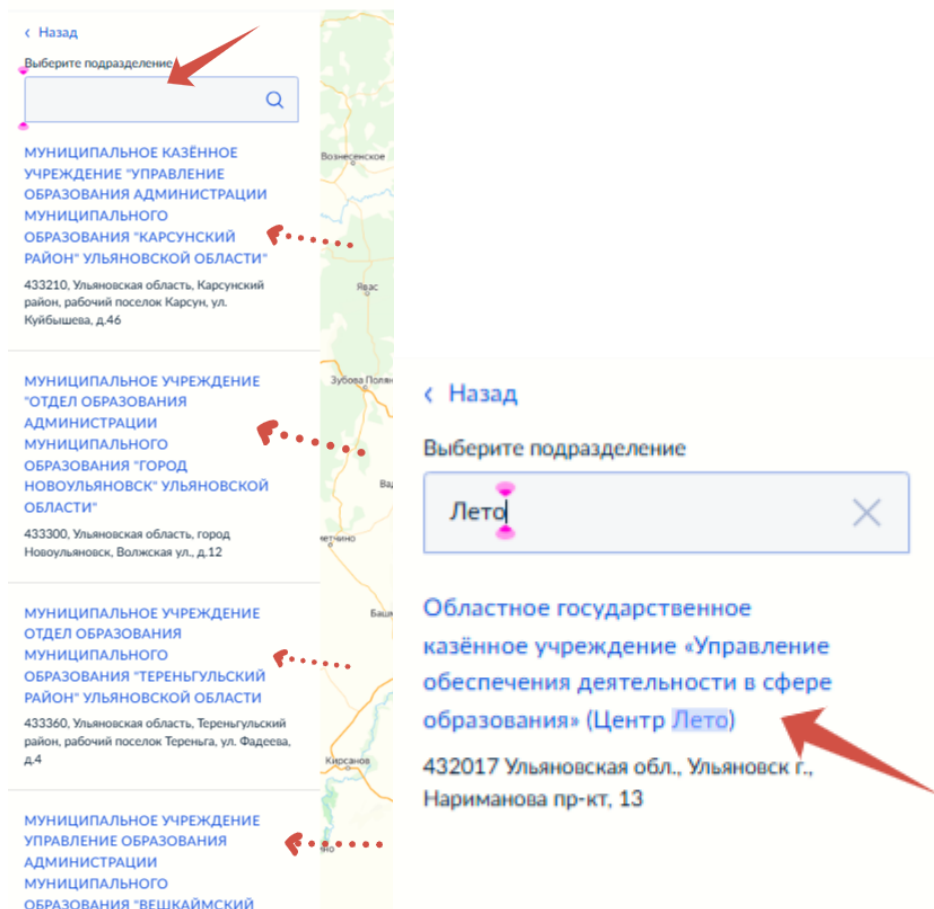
< Назад

Выберите подразделение

МУНИЦИПАЛЬНОЕ КАЗЁННОЕ УЧРЕЖДЕНИЕ "УПРАВЛЕНИЕ ОБРАЗОВАНИЯ АДМИНИСТРАЦИИ МУНИЦИПАЛЬНОГО ОБРАЗОВАНИЯ "КАРСУНСКИЙ РАЙОН" УЛЬЯНОВСКОЙ ОБЛАСТИ"

433210, Ульяновская область, Карсунский район, рабочий поселок Карсун, ул. Куйбышева, д.46

МУНИЦИПАЛЬНОЕ УЧРЕЖДЕНИЕ "ОТДЕЛ ОБРАЗОВАНИЯ АДМИНИСТРАЦИИ МУНИЦИПАЛЬНОГО ОБРАЗОВАНИЯ "ГОРОД НОВОУЛЬЯНОВСК" УЛЬЯНОВСКОЙ ОБЛАСТИ"

433300, Ульяновская область, город Новоульяновск, Волжская ул., д.12

МУНИЦИПАЛЬНОЕ УЧРЕЖДЕНИЕ ОТДЕЛ ОБРАЗОВАНИЯ МУНИЦИПАЛЬНОГО ОБРАЗОВАНИЯ "ТЕРЕНЬГУЛЬСКИЙ РАЙОН" УЛЬЯНОВСКОЙ ОБЛАСТИ

433360, Ульяновская область, Тереньгульский район, рабочий поселок Тереньга, ул. Фадеева, д.4

МУНИЦИПАЛЬНОЕ УЧРЕЖДЕНИЕ УПРАВЛЕНИЕ ОБРАЗОВАНИЯ АДМИНИСТРАЦИИ МУНИЦИПАЛЬНОГО ОБРАЗОВАНИЯ "ВЕШКАЙМСКИЙ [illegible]

Вознесенское

Ясас

Зубова Поляна

Кирсанов

< Назад

Выберите подразделение

Лето

Областное государственное казённое учреждение «Управление обеспечения деятельности в сфере образования» (Центр Лето)

432017 Ульяновская обл., Ульяновск г., Нариманова пр-кт, 13